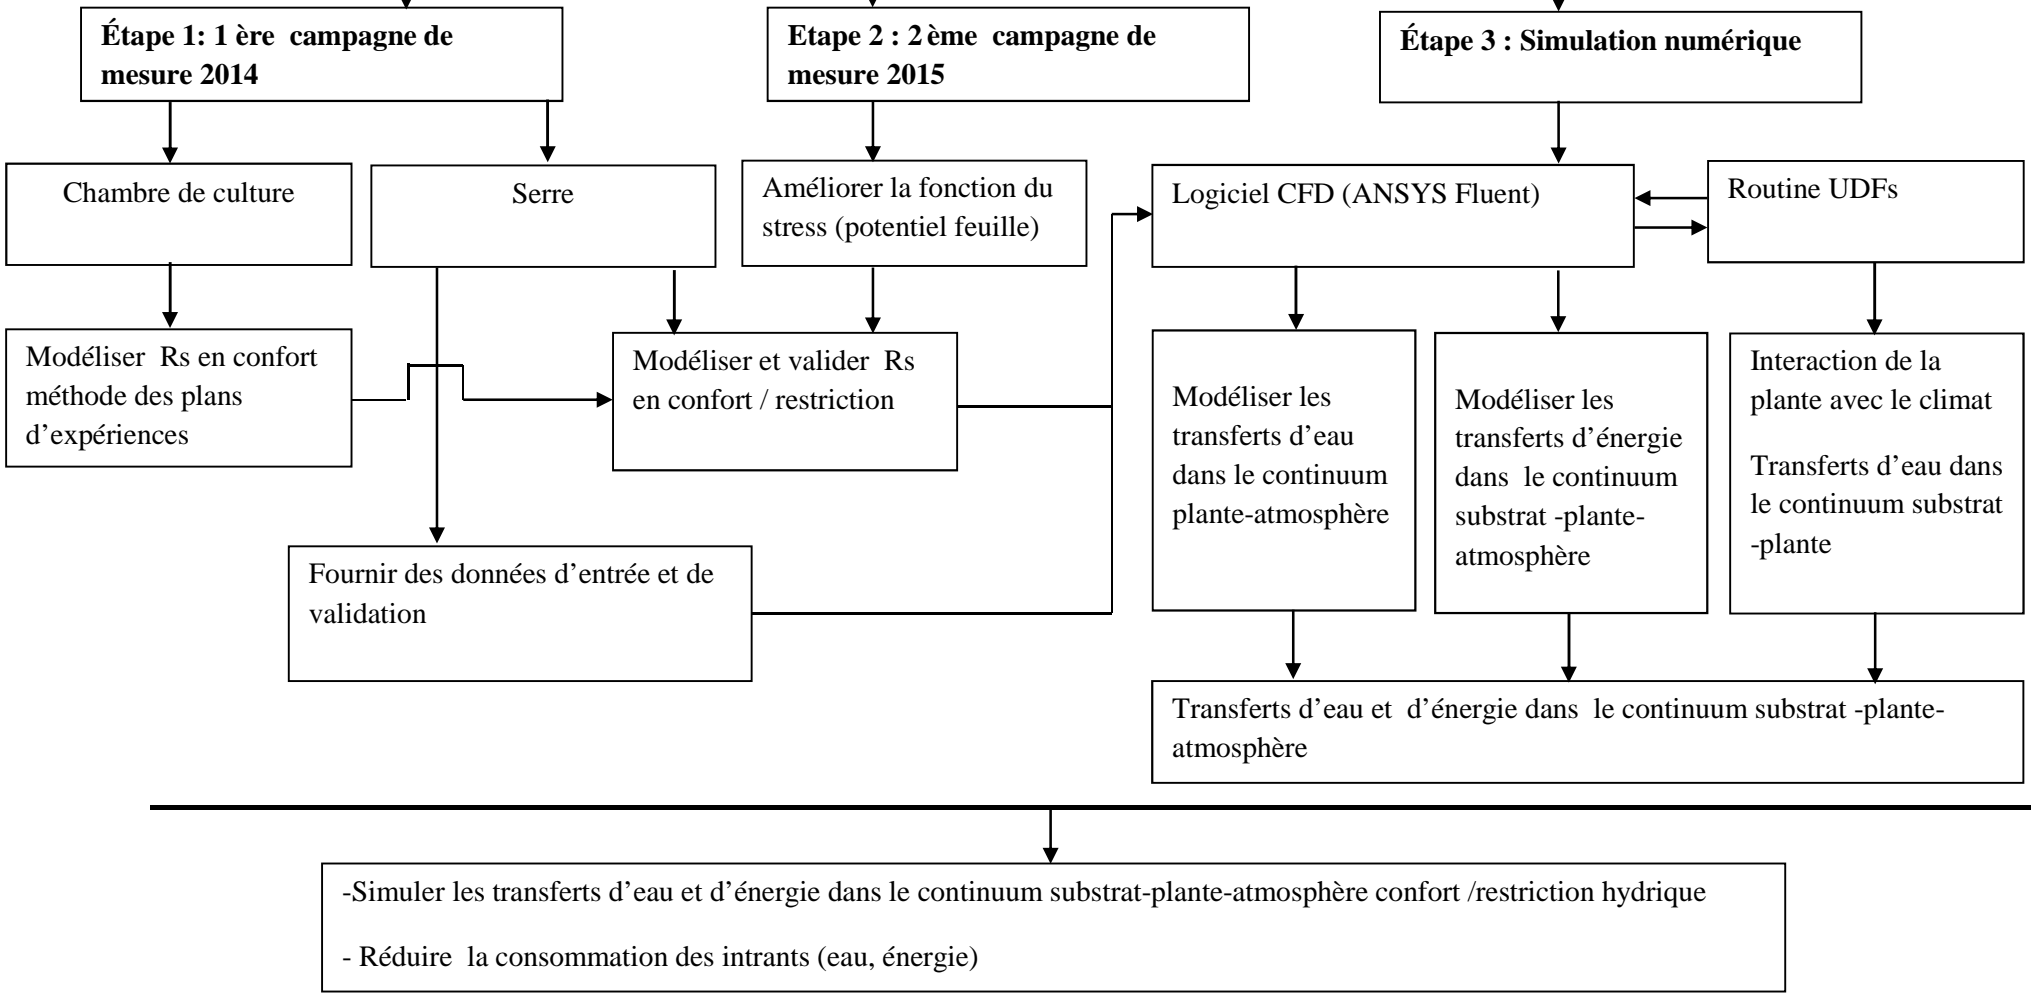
**Étape 1: 1 ère campagne de mesure 2014**

**Etape 2 : 2 ème campagne de mesure 2015**

**Étape 3 : Simulation numérique**

Chambre de culture

Serre

Améliorer la fonction du stress (potentiel feuille)

Logiciel CFD (ANSYS Fluent)

Routine UDFs

Modéliser Rs en confort méthode des plans d'expériences

Modéliser et valider Rs en confort / restriction

Modéliser les transferts d'eau dans le continuum plante-atmosphère

Modéliser les transferts d'énergie dans le continuum substrat -plante-atmosphère

Interaction de la plante avec le climat

Transferts d'eau dans le continuum substrat -plante

Fournir des données d'entrée et de validation

Transferts d'eau et d'énergie dans le continuum substrat -plante-atmosphère

-Simuler les transferts d'eau et d'énergie dans le continuum substrat-plante-atmosphère confort /restriction hydrique

- Réduire la consommation des intrants (eau, énergie)